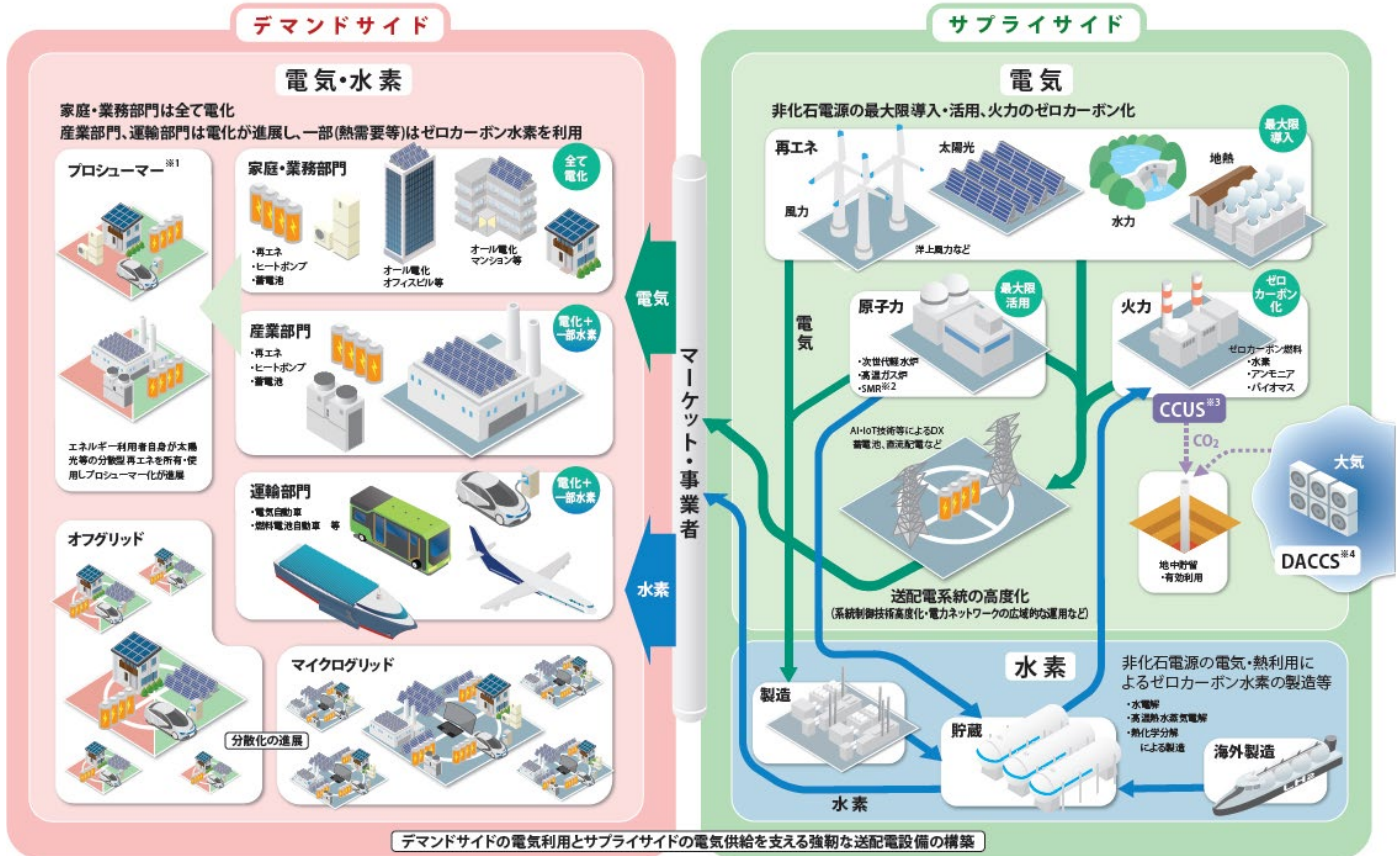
デマンドサイド

電気・水素

家庭・業務部門は全て電化
産業部門、運輸部門は電化が進展し、一部(熱需要等)はゼロカーボン水素を利用

プロシューマー※1

エネルギー利用者自身が太陽光等の分散型再エネを所有・使用しプロシューマー化が進展

家庭・業務部門

全て電化

・再エネ
・ヒートポンプ
・蓄電池

オール電化オフィスビル等

オール電化マンション等

産業部門

電化＋一部水素

・再エネ
・ヒートポンプ
・蓄電池

運輸部門

電化＋一部水素

・電気自動車
・燃料電池自動車 等

オフグリッド

マイクログリッド

分散化の進展

電気

水素

マーケット・事業者

サプライサイド

電気

非化石電源の最大限導入・活用、火力のゼロカーボン化

再エネ

最大限導入

風力

太陽光

洋上風力など

水力

地熱

電気

原子力

最大限活用

・次世代軽水炉
・高温ガス炉
・SMR※2

火力

ゼロカーボン化

ゼロカーボン燃料
・水素
・アンモニア
・バイオマス

CCUS※3

$CO_2$

大気

DACCS※4

地中貯留
・有効利用

AI・IoT技術等によるDX
蓄電池、直流配電など

送配電系統の高度化
(系統制御技術高度化・電力ネットワークの広域的な運用など)

水素

非化石電源の電気・熱利用によるゼロカーボン水素の製造等

・水電解
・高温熱水蒸気電解
・熱化学分解
による製造

製造

貯蔵

海外製造

水素

デマンドサイドの電気利用とサプライサイドの電気供給を支える強靭な送配電設備の構築